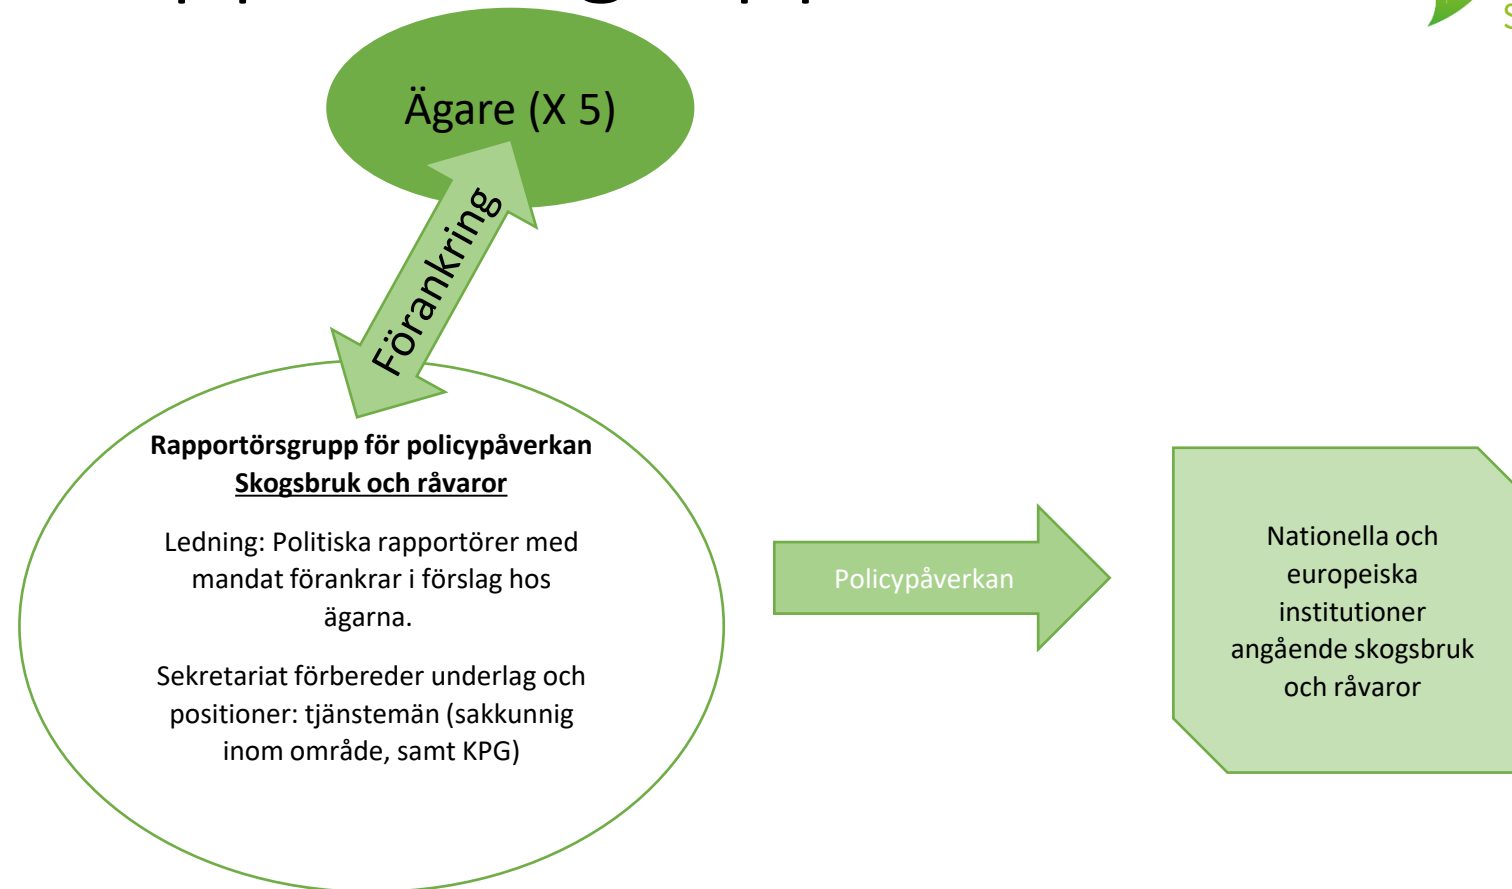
Ägare (X 5)

Förankring

Rapportörsgrupp för policypåverkan
Skogsbruk och råvaror

Ledning: Politiska rapportörer med mandat förankrar i förslag hos ägarna.

Sekretariat förbereder underlag och positioner: tjänstemän (sakkunnig inom område, samt KPG)

Policypåverkan

Nationella och europeiska institutioner angående skogsbruk och råvaror